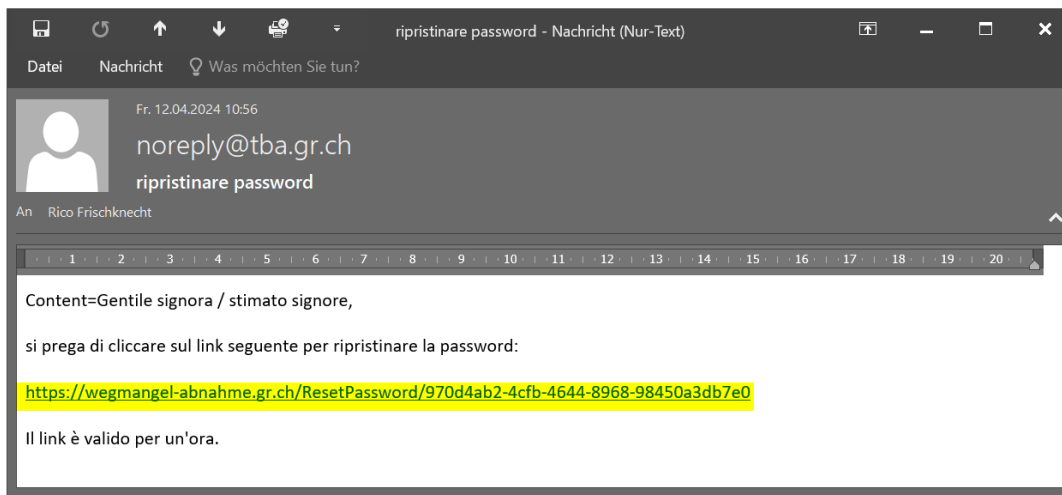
ripristinare password - Nachricht (Nur-Text)

Datei Nachricht Was möchten Sie tun?

Fr. 12.04.2024 10:56

noreply@tba.gr.ch

ripristinare password

An Rico Frischknecht

1 2 3 4 5 6 7 8 9 10 11 12 13 14 15 16 17 18 19 20

Content=Gentile signora / stimato signore,

si prega di cliccare sul link seguente per ripristinare la password:

https://wegmangel-abnahme.gr.ch/ResetPassword/970d4ab2-4cfb-4644-8968-98450a3db7e0

Il link è valido per un'ora.